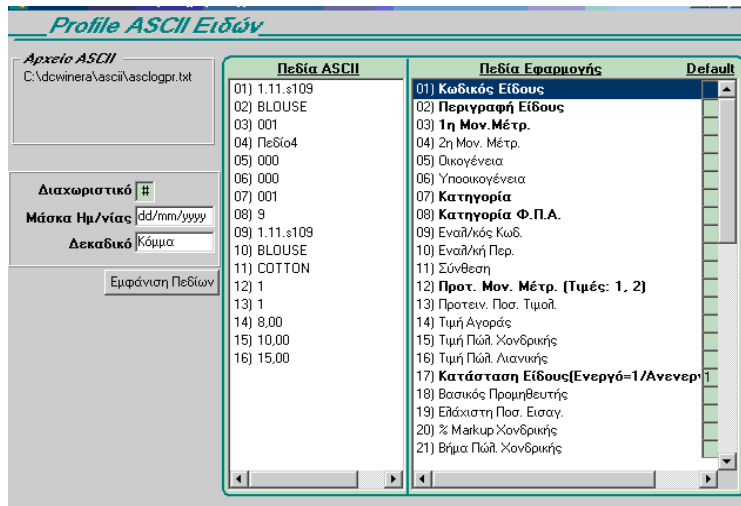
Profile ASCII Ειδών

Αρχείο ASCII
C:\dcwinera\ascii\asclogpr.txt

Διαχωριστικό #
Μάσκα Ημ/νίας dd/mm/yyyy
Δεκαδικό Κόμμα

Εμφάνιση Πεδίων

Πεδία ASCII
01) 1.11.s109
02) BLOUSE
03) 001
04) Πεδίο4
05) 000
06) 000
07) 001
08) 9
09) 1.11.s109
10) BLOUSE
11) COTTON
12) 1
13) 1
14) 8,00
15) 10,00
16) 15,00

Πεδία Εφαρμογής
Default
01) Κωδικός Είδους
02) Περιγραφή Είδους
03) 1η Μον.Μέτρ.
04) 2η Μον. Μέτρ.
05) Οικογένεια
06) Υποικογένεια
07) Κατηγορία
08) Κατηγορία Φ.Π.Α.
09) Εναλ/κός Κωδ.
10) Εναλ/κή Περ.
11) Σύνθεση
12) Προτ. Μον. Μέτρ. (Τιμές: 1, 2)
13) Προτειν. Ποσ. Τιμολ.
14) Τιμή Αγοράς
15) Τιμή Πώλ. Χονδρικής
16) Τιμή Πώλ. Λιανικής
17) Κατάσταση Είδους(Ενεργό=1/Ανενερ 1
18) Βασικός Προμηθευτής
19) Ελάχιστη Ποσ. Εισαγ.
20) % Markup Χονδρικής
21) Βήμα Πώλ. Χονδρικής